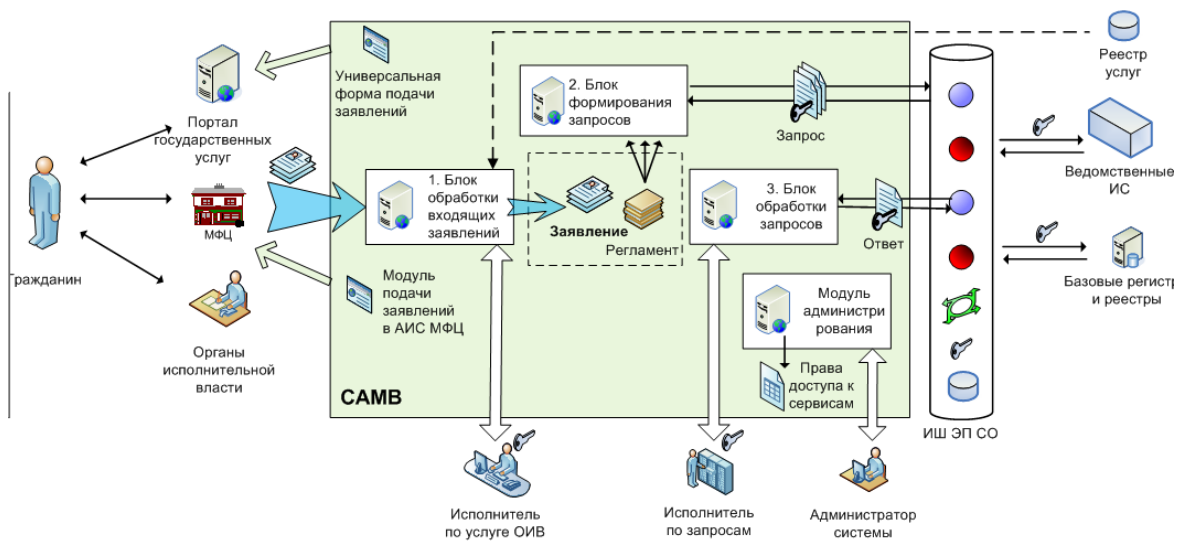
Портал государственных услуг

Гражданин

МФЦ

Органы исполнительной власти

Универсальная форма подачи заявлений

Модуль подачи заявлений в АИС МФЦ

1. Блок обработки входящих заявлений

2. Блок формирования запросов

Заявление

Регламент

3. Блок обработки запросов

Модуль администрирования

Права доступа к сервисам

САМВ

Запрос

Ответ

Реестр услуг

Ведомственные ИС

Базовые регистр и реестры

ИШ ЭП СО

Исполнитель по услуге ОИВ

Исполнитель по запросам

Администратор системы